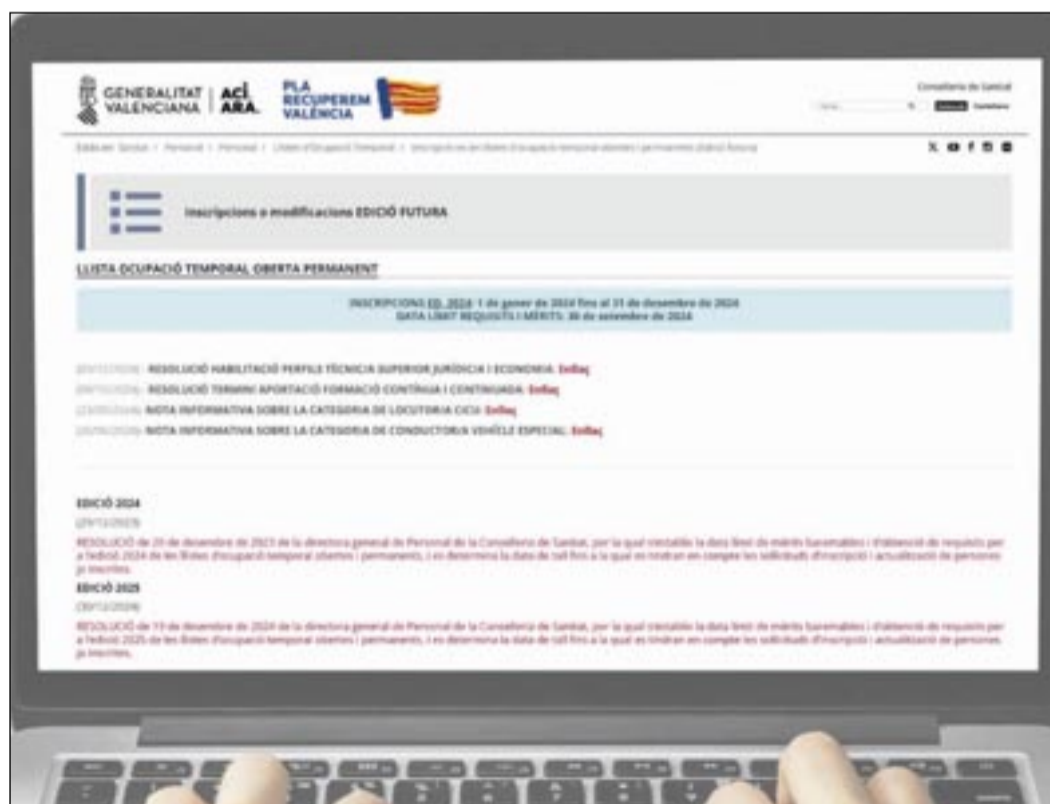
GENERALITAT VALENCIANA | ACÍ ARA. PLA RECUPEREM VALÈNCIA

Conselleria de Sanitat

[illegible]

Inscripcions o modificacions EDICIÓ FUTURA

LLISTA OCUPACIÓ TEMPORAL OBERTA PERMANENT

INSCRIPCIONS ED. 2024: 1 de gener de 2024 fins al 31 de desembre de 2024
DATA LÍMIT REQUISITS I MÈRITS: 30 de setembre de 2024

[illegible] RESOLUCIÓ HABILITACIÓ PERFILS TÈCNICA SUPERIOR JURÍDICA I ECONOMIA: Enllaç
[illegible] RESOLUCIÓ TERMINI APORTACIÓ FORMACIÓ CONTÍNUA I CONTINUADA: Enllaç
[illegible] NOTA INFORMATIVA SOBRE LA CATEGORIA DE LOCUTORI/A CICU: Enllaç
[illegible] NOTA INFORMATIVA SOBRE LA CATEGORIA DE CONDUCTOR/A VEHICLE ESPECIAL: Enllaç

EDICIÓ 2024
(29/12/2023)
RESOLUCIÓ de 20 de desembre de 2023 de la directora general de Personal de la Conselleria de Sanitat, per la qual s'estableix la data límit de mèrits baremables i d'obtenció de requisits per a l'edició 2024 de les llistes d'ocupació temporal obertes i permanents, i es determina la data de tall fins a la qual es tindran en compte les sol·licituds d'inscripció i actualització de persones ja inscrites.
EDICIÓ 2025
(30/12/2024)
RESOLUCIÓ de 19 de desembre de 2024 de la directora general de Personal de la Conselleria de Sanitat, per la qual s'estableix la data límit de mèrits baremables i d'obtenció de requisits per a l'edició 2025 de les llistes d'ocupació temporal obertes i permanents, i es determina la data de tall fins a la qual es tindran en compte les sol·licituds d'inscripció i actualització de persones ja inscrites.